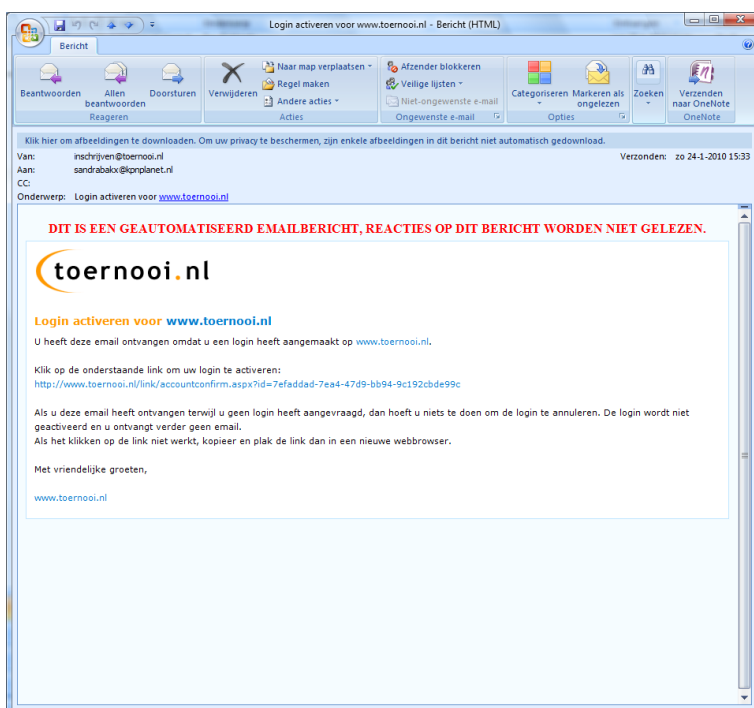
Login activeren voor www.toernooi.nl - Bericht (HTML)

Bericht

Beantwoorden
Allen beantwoorden
Doorsturen
Reageren

Verwijderen
Naar map verplaatsen
Regel maken
Andere acties
Acties

Afzender blokkeren
Veilige lijsten
Niet-ongewenste e-mail
Ongewenste e-mail

Categoriseren
Markeren als ongelezen
Opties

Zoeken

Verzenden naar OneNote
OneNote

Klik hier om afbeeldingen te downloaden. Om uw privacy te beschermen, zijn enkele afbeeldingen in dit bericht niet automatisch gedownload.

Van: inschrijven@toernooi.nl
Verzonden: zo 24-1-2010 15:33
Aan: sandrabakx@kpnplanet.nl
CC:
Onderwerp: Login activeren voor www.toernooi.nl

DIT IS EEN GEAUTOMATISEERD EMAILBERICHT, REACTIES OP DIT BERICHT WORDEN NIET GELEZEN.

toernooi.nl

Login activeren voor www.toernooi.nl

U heeft deze email ontvangen omdat u een login heeft aangemaakt op www.toernooi.nl.

Klik op de onderstaande link om uw login te activeren:
http://www.toernooi.nl/link/accountconfirm.aspx?id=7efaddad-7ea4-47d9-bb94-9c192cbde99c

Als u deze email heeft ontvangen terwijl u geen login heeft aangevraagd, dan hoeft u niets te doen om de login te annuleren. De login wordt niet geactiveerd en u ontvangt verder geen email.
Als het klikken op de link niet werkt, kopieer en plak de link dan in een nieuwe webbrowser.

Met vriendelijke groeten,

www.toernooi.nl